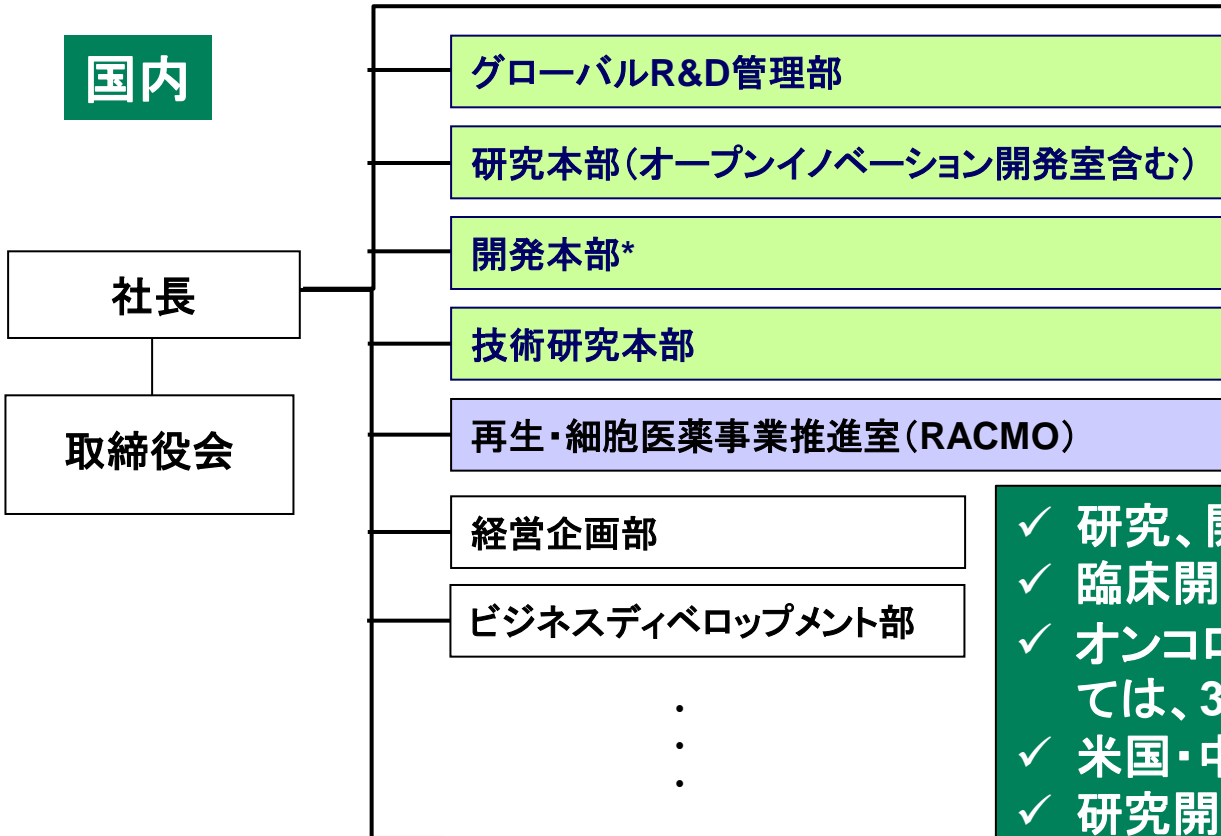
国内

社長

取締役会

グローバルR&D管理部

研究本部(オープンイノベーション開発室含む)

開発本部*

技術研究本部

再生・細胞医薬事業推進室(RACMO)

経営企画部

ビジネスディベロップメント部

・
・
・

✓ 研究、開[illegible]
✓ 臨床開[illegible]
✓ オンコロ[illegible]
ては、3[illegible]
✓ 米国・中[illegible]
✓ 研究開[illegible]